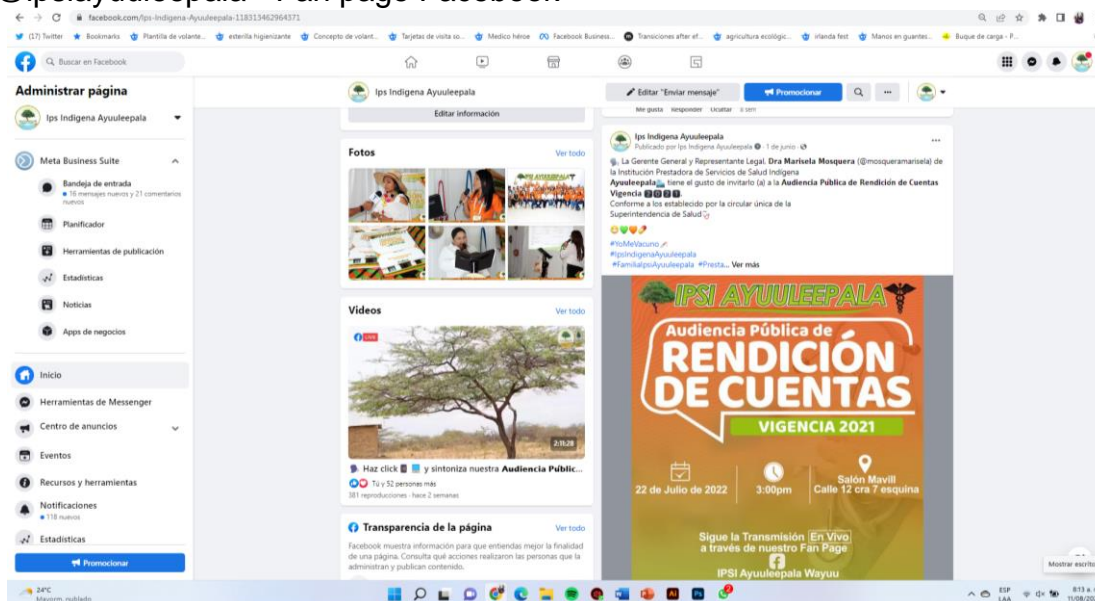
@ipsiayuuleepala – Fan page Facebook

facebook.com/Ips-Indigena-Ayuuleepala-118313462964371

(17) Twitter Bookmarks Plantilla de volante... esterilla higienizante Concepto de volant... Tarjetas de visita so... Medico héroe Facebook Business... Transiciones after ef... agricultura ecológic... irlanda fest Manos en guantes... Buque de carga - P...

Buscar en Facebook

Administrar página

Ips Indigena Ayuuleepala

Meta Business Suite

Bandeja de entrada
16 mensajes nuevos y 21 comentarios nuevos

Planificador

Herramientas de publicación

Estadísticas

Noticias

Apps de negocios

Inicio

Herramientas de Messenger

Centro de anuncios

Eventos

Recursos y herramientas

Notificaciones
118 nuevas

Estadísticas

Promocionar

Ips Indigena Ayuuleepala

Editar "Enviar mensaje"

Promocionar

Editar información

Fotos

Ver todo

Videos

Ver todo

LIVE

2:11:28

Haz click y sintoniza nuestra Audiencia Públic...

Tú y 52 personas más

381 reproducciones · hace 2 semanas

Transparencia de la página

Ver todo

Facebook muestra información para que entiendas mejor la finalidad de una página. Consulta qué acciones realizaron las personas que la administran y publican contenido.

Me gusta Responder Ocultar

Ips Indigena Ayuuleepala
Publicado por Ips Indigena Ayuuleepala · 1 de junio ·

La Gerente General y Representante Legal, Dra Marisela Mosquera (@mosqueramarisela) de la Institución Prestadora de Servicios de Salud Indigena Ayuuleepala tiene el gusto de invitarlo (a) a la Audiencia Pública de Rendición de Cuentas Vigencia 2021
Conforme a los establecido por la circular única de la Superintendencia de Salud

#YoMeVacuno
#IpsIndigenaAyuuleepala
#FamiliaIpsiAyuuleepala #Presta... Ver más

IPSI AYUULEEPALA

Audiencia Pública de
RENDICIÓN DE CUENTAS
VIGENCIA 2021

22 de Julio de 2022

3:00pm

Salón Mavill
Calle 12 cra 7 esquina

Sigue la Transmisión En Vivo a través de nuestro Fan Page
IPSI Ayuuleepala Wayuu

Mostrar escrito

24°C
Mayorm. nublado

ESP LAA

8:13 a.
11/08/20